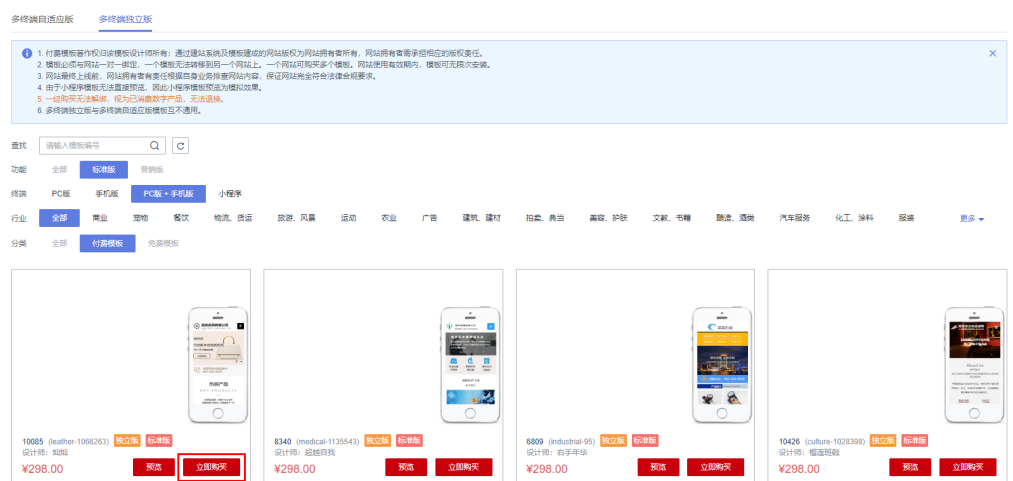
多终端自适应版　多终端独立版

1. 付费模板著作权归该模板设计师所有；通过建站系统及模板建成的网站版权为网站拥有者所有，网站拥有者需承担相应的版权责任。
2. 模板必须与网站一对一绑定，一个模板无法转移到另一个网站上，一个网站可购买多个模板。网站使用有效期内，模板可无限次安装。
3. 网站最终上线前，网站拥有者有责任根据自身业务排查网站内容，保证网站完全符合法律合规要求。
4. 由于小程序模板无法直接预览，因此小程序模板预览为模拟效果。
5. 一经购买无法解绑，视为已消费数字产品，无法退换。
6. 多终端独立版与多终端自适应版模板互不通用。

查找　请输入模板编号

功能　全部　标准版　营销版

终端　PC版　手机版　PC版＋手机版　小程序

行业　全部　商业　宠物　餐饮　物流、货运　旅游、风景　运动　农业　广告　建筑、建材　拍卖、典当　美容、护肤　文教、书籍　酿造、酒类　汽车服务　化工、涂料　服装　更多

分类　全部　付费模板　免费模板

热销产品

ABOUT US

About Us

10085 (leather-1066263) 独立版 标准版
设计师：如闻
¥298.00　预览　立即购买

8340 (medical-1135543) 独立版 标准版
设计师：超越自我
¥298.00　预览　立即购买

6809 (industrial-95) 独立版 标准版
设计师：右手年华
¥298.00　预览　立即购买

10426 (culture-1028398) 独立版 标准版
设计师：榴莲班戟
¥298.00　预览　立即购买